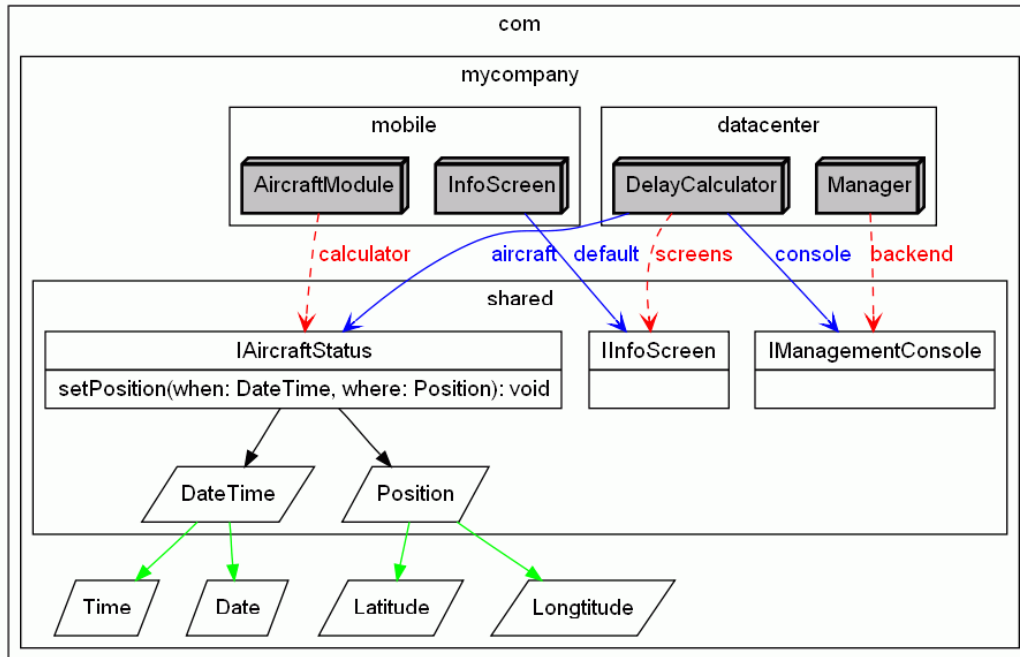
com

mycompany

mobile

AircraftModule

InfoScreen

datacenter

DelayCalculator

Manager

calculator

aircraft

default

screens

console

backend

shared

IAircraftStatus

setPosition(when: DateTime, where: Position): void

IInfoScreen

IManagementConsole

DateTime

Position

Time

Date

Latitude

Longtitude